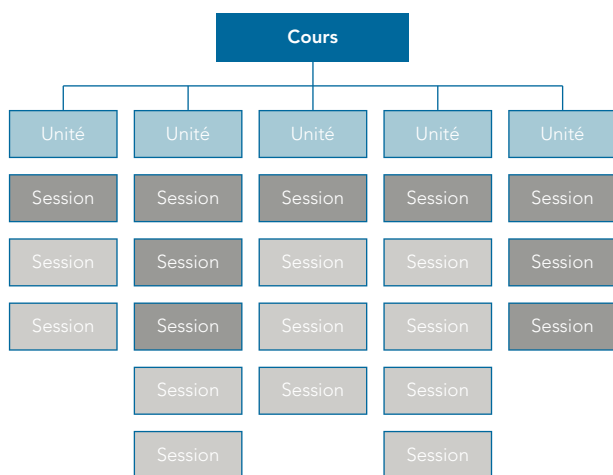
Cours

Unité
Session
Session
Session

Unité
Session
Session
Session
Session
Session

Unité
Session
Session
Session
Session

Unité
Session
Session
Session
Session
Session

Unité
Session
Session
Session